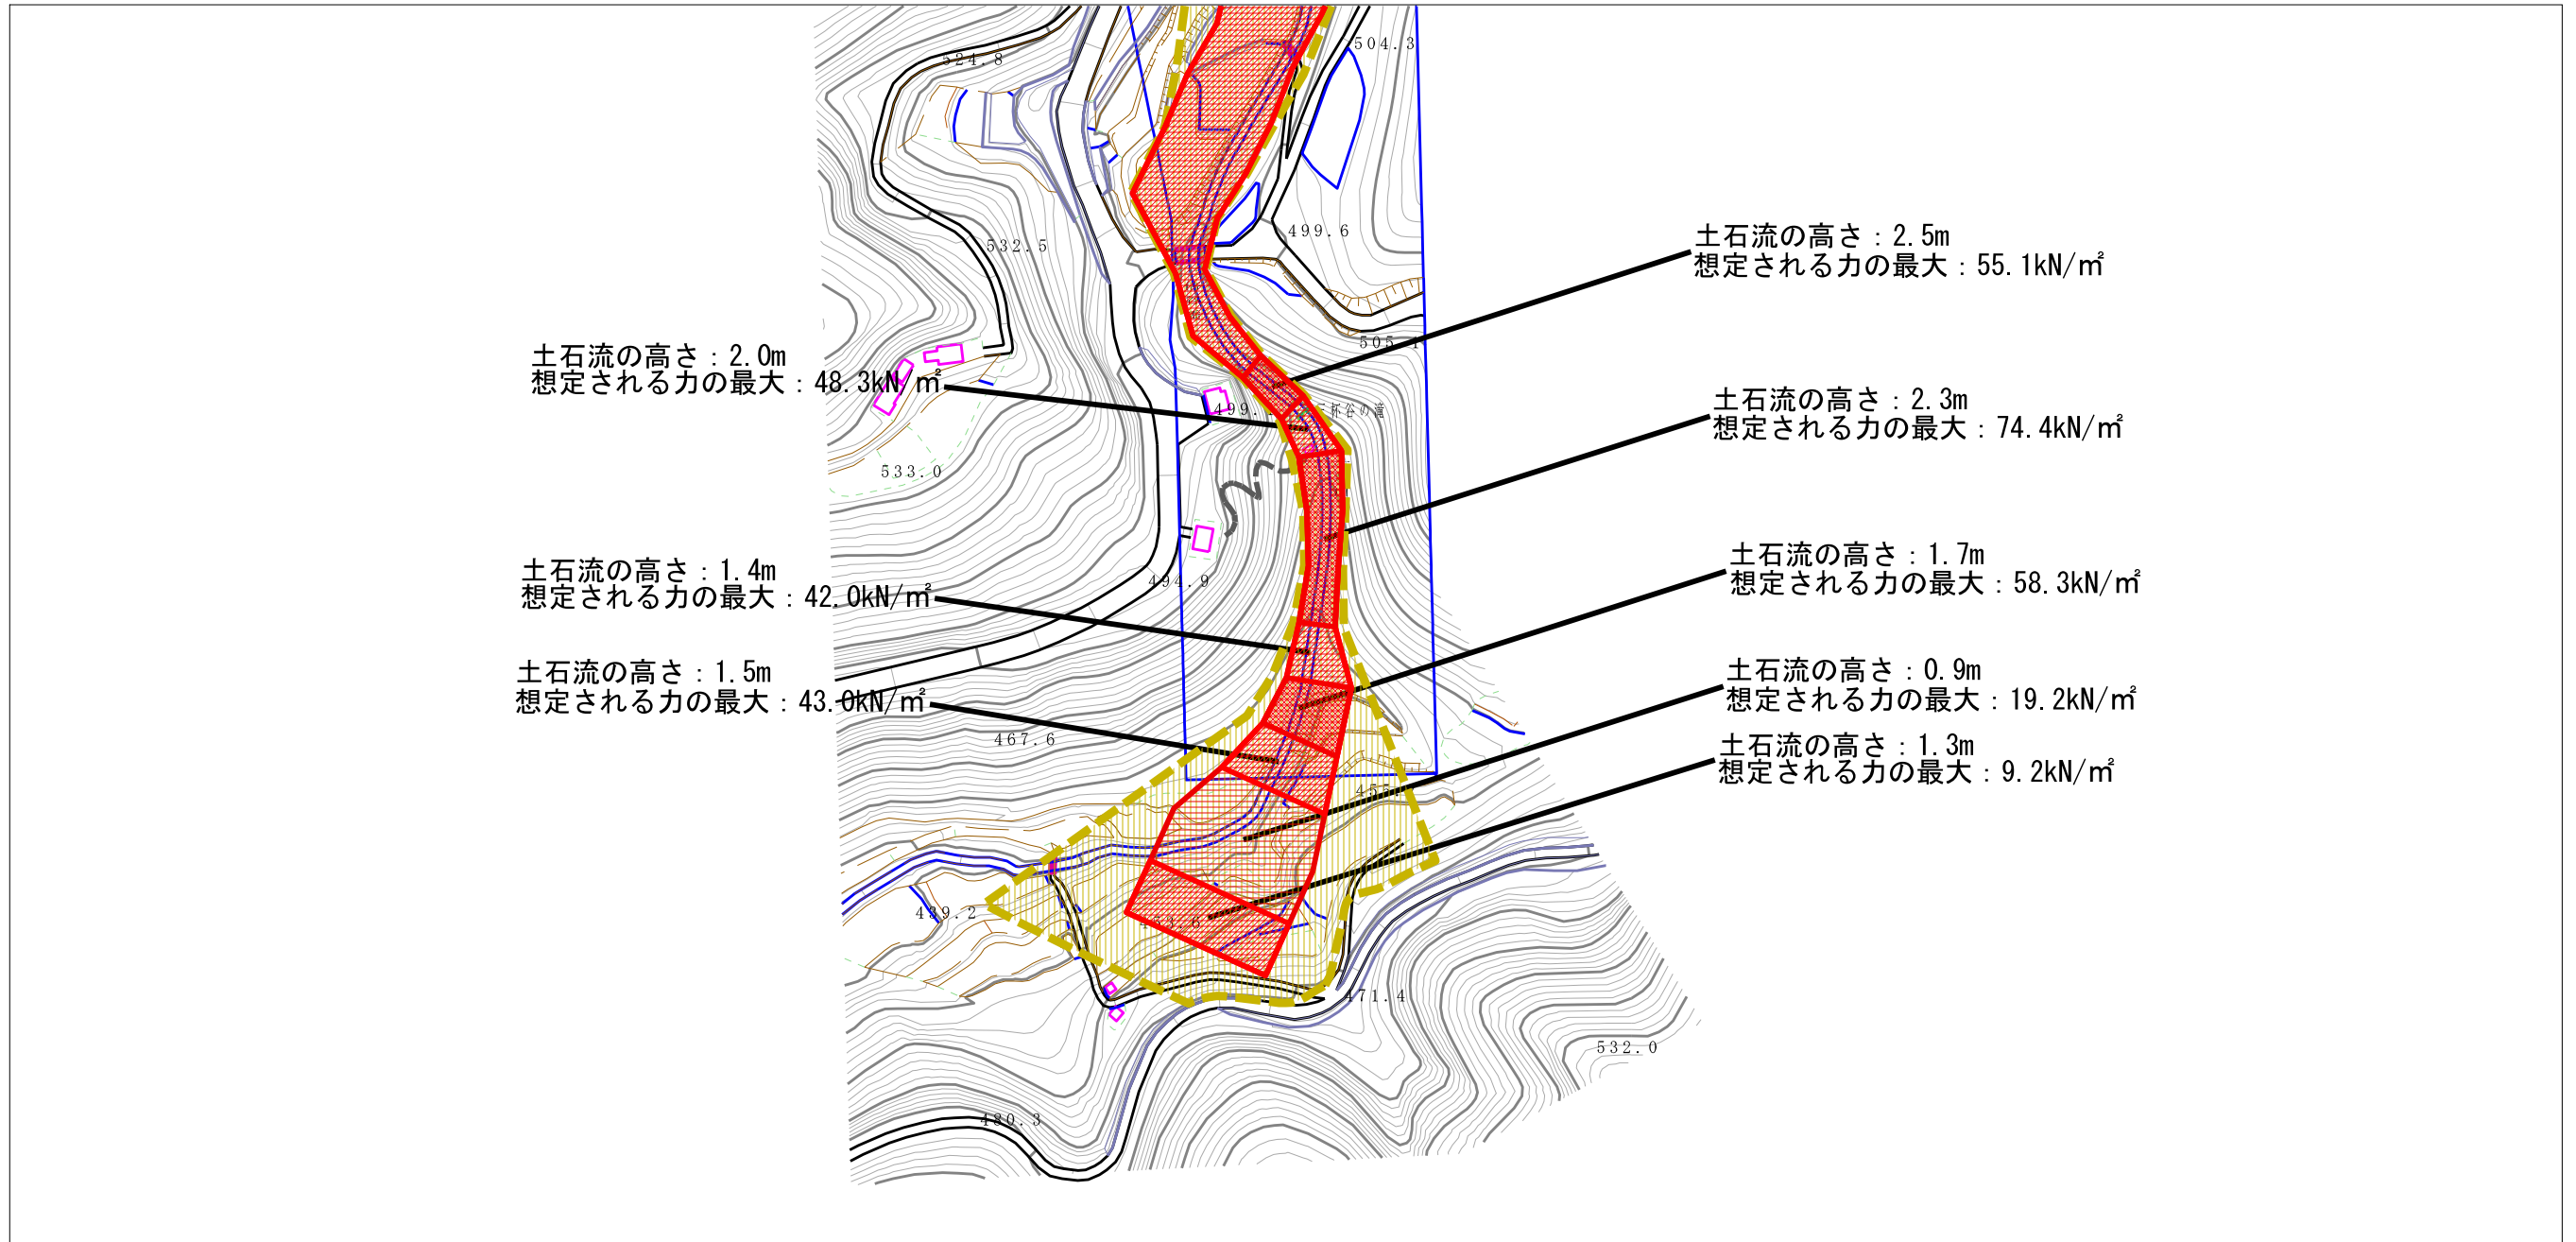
524.8

504.3

土石流の高さ：2.5m
想定される力の最大：55.1kN/㎡

532.5

499.6

505

土石流の高さ：2.0m
想定される力の最大：48.3kN/㎡

499.1

土石流の高さ：2.3m
想定される力の最大：74.4kN/㎡

533.0

土石流の高さ：1.7m
想定される力の最大：58.3kN/㎡

土石流の高さ：1.4m
想定される力の最大：42.0kN/㎡

494.9

土石流の高さ：1.5m
想定される力の最大：43.0kN/㎡

土石流の高さ：0.9m
想定される力の最大：19.2kN/㎡

467.6

土石流の高さ：1.3m
想定される力の最大：9.2kN/㎡

45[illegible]

489.2

471.4

532.0

480.3